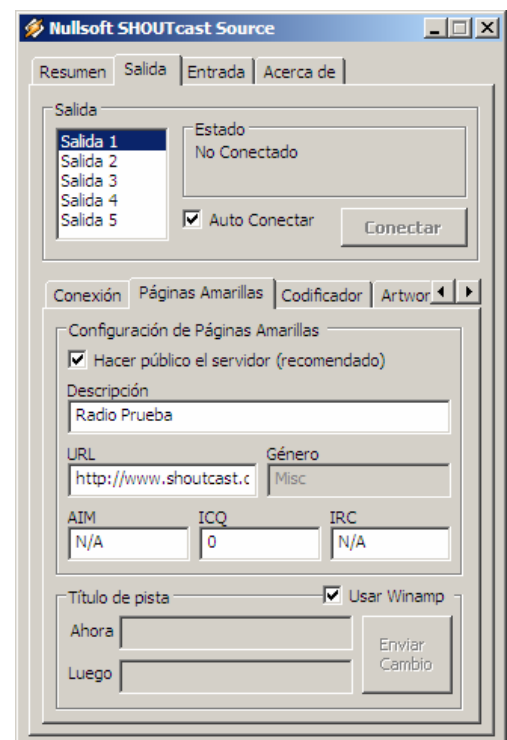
Nullsoft SHOUTcast Source

Resumen | Salida | Entrada | Acerca de

Salida

Salida 1
Salida 2
Salida 3
Salida 4
Salida 5

Estado
No Conectado

Auto Conectar

Conectar

Conexión | Páginas Amarillas | Codificador | Artwor

Configuración de Páginas Amarillas

Hacer público el servidor (recomendado)

Descripción
Radio Prueba

URL
http://www.shoutcast.c

Género
Misc

AIM
N/A

ICQ
0

IRC
N/A

Título de pista

Usar Winamp

Ahora

Luego

Enviar Cambio